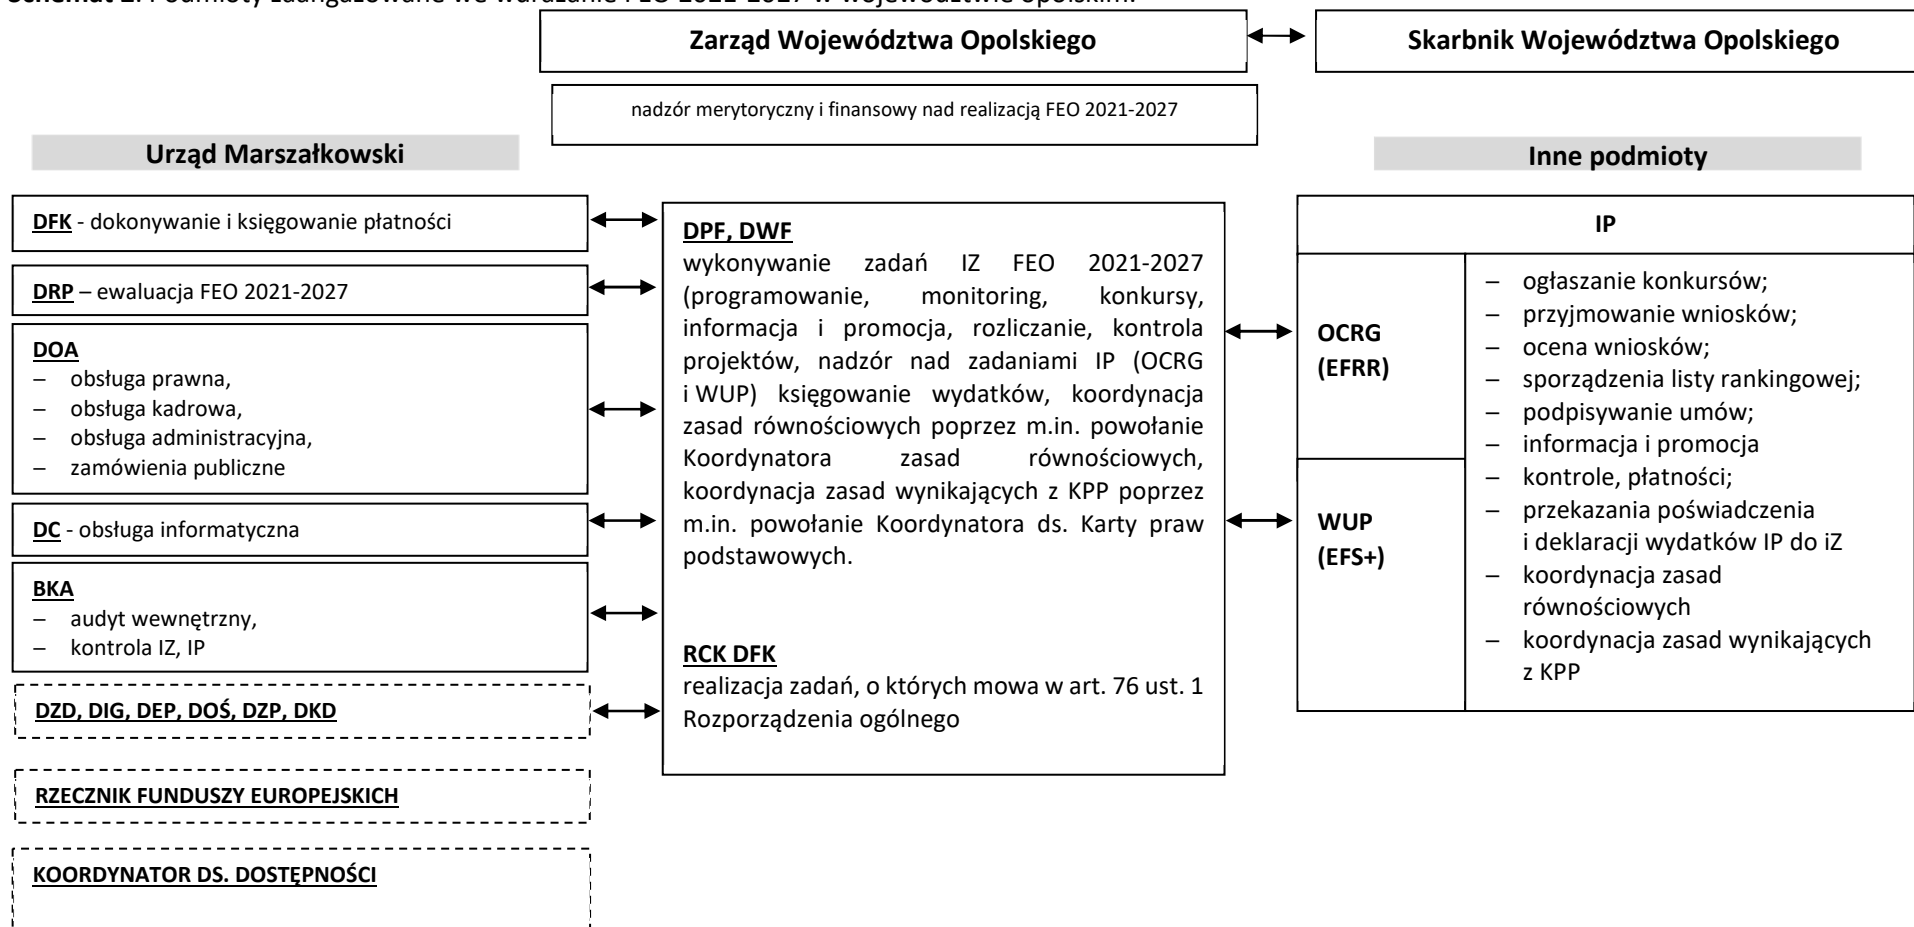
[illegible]

Zarząd Województwa Opolskiego

Skarbnik Województwa Opolskiego

nadzór merytoryczny i finansowy nad realizacją FEO 2021-2027

Urząd Marszałkowski

Inne podmioty

DFK - dokonywanie i księgowanie płatności

DRP – ewaluacja FEO 2021-2027

DOA
– obsługa prawna,
– obsługa kadrowa,
– obsługa administracyjna,
– zamówienia publiczne

DC - obsługa informatyczna

BKA
– audyt wewnętrzny,
– kontrola IZ, IP

DZD, DIG, DEP, DOŚ, DZP, DKD

RZECZNIK FUNDUSZY EUROPEJSKICH

KOORDYNATOR DS. DOSTĘPNOŚCI

DPF, DWF
wykonywanie zadań IZ FEO 2021-2027 (programowanie, monitoring, konkursy, informacja i promocja, rozliczanie, kontrola projektów, nadzór nad zadaniami IP (OCRG i WUP) księgowanie wydatków, koordynacja zasad równościowych poprzez m.in. powołanie Koordynatora zasad równościowych, koordynacja zasad wynikających z KPP poprzez m.in. powołanie Koordynatora ds. Karty praw podstawowych.

RCK DFK
realizacja zadań, o których mowa w art. 76 ust. 1 Rozporządzenia ogólnego

IP

OCRG (EFRR)

WUP (EFS+)

– ogłaszanie konkursów;
– przyjmowanie wniosków;
– ocena wniosków;
– sporządzenia listy rankingowej;
– podpisywanie umów;
– informacja i promocja
– kontrole, płatności;
– przekazania poświadczenia i deklaracji wydatków IP do iZ
– koordynacja zasad równościowych
– koordynacja zasad wynikających z KPP